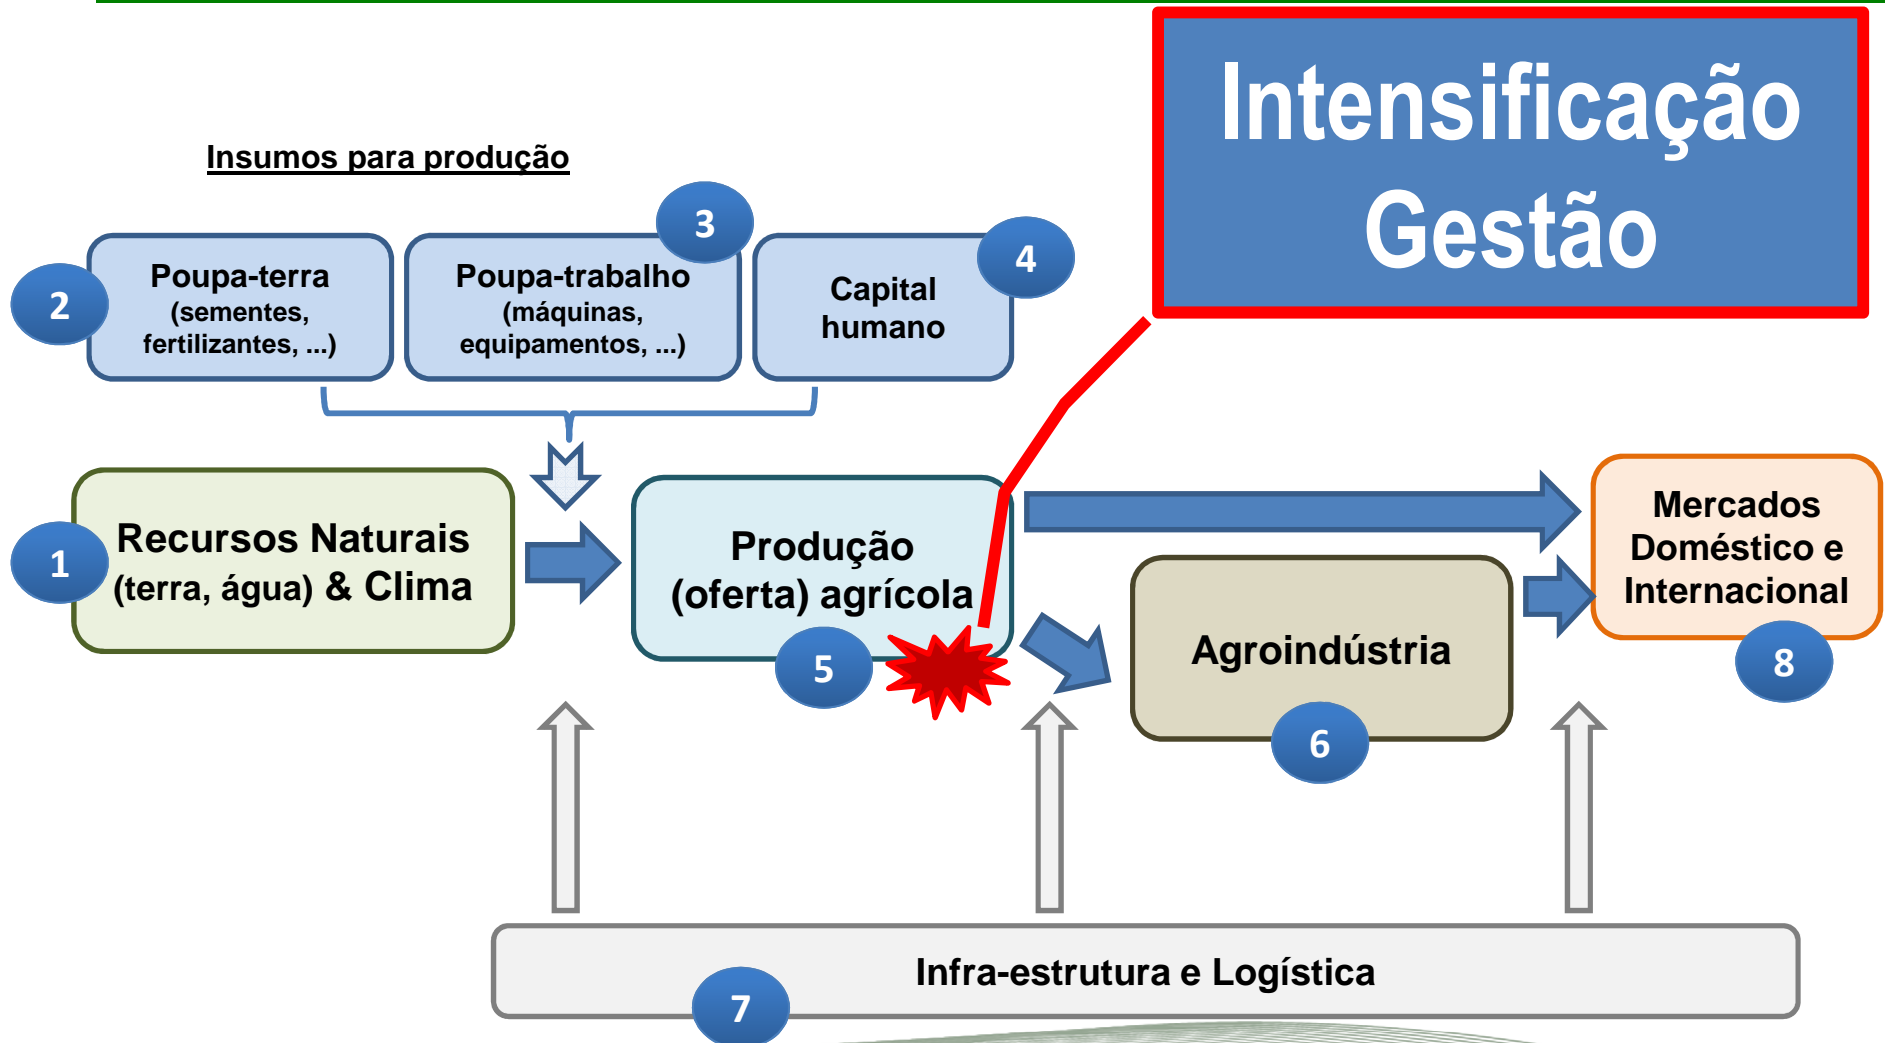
Intensificação
Gestão

Insumos para produção

2 Poupa-terra (sementes, fertilizantes, ...)

3 Poupa-trabalho (máquinas, equipamentos, ...)

4 Capital humano

1 Recursos Naturais (terra, água) & Clima

Produção (oferta) agrícola 5

Mercados Doméstico e Internacional 8

Agroindústria 6

Infra-estrutura e Logística 7